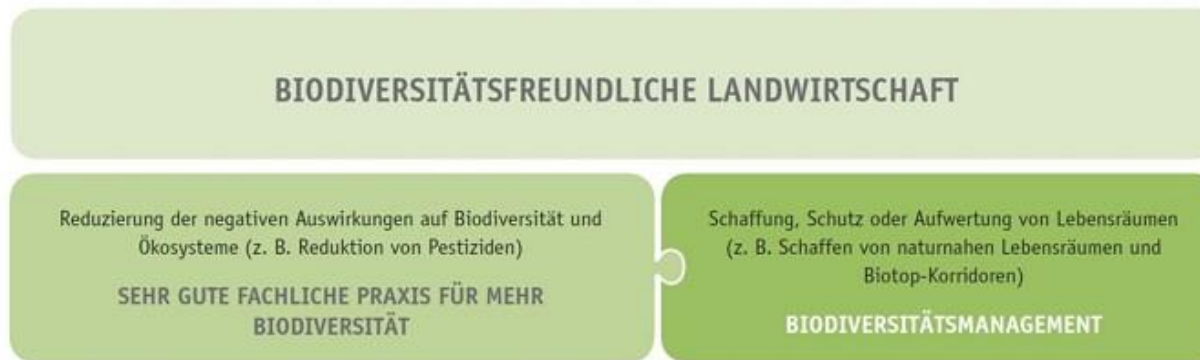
BIODIVERSITÄTSFREUNDLICHE LANDWIRTSCHAFT

Reduzierung der negativen Auswirkungen auf Biodiversität und Ökosysteme (z. B. Reduktion von Pestiziden)

SEHR GUTE FACHLICHE PRAXIS FÜR MEHR BIODIVERSITÄT

Schaffung, Schutz oder Aufwertung von Lebensräumen (z. B. Schaffen von naturnahen Lebensräumen und Biotop-Korridoren)

BIODIVERSITÄTSMANAGEMENT